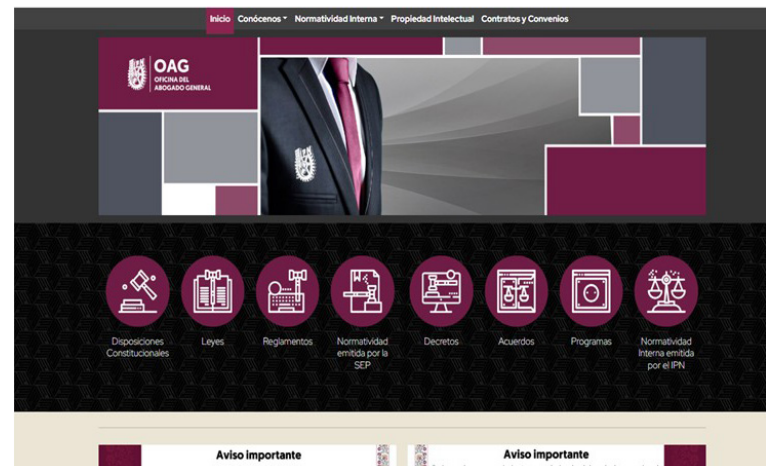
Inicio Conócenos Normatividad Interna Propiedad Intelectual Contratos y Convenios

OAG
OFICINA DEL ABOGADO GENERAL

Disposiciones Constitucionales

Leyes

Reglamentos

Normatividad emitida por la SEP

Decretos

Acuerdos

Programas

Normatividad Interna emitida por el IPN

Aviso importante

Aviso importante